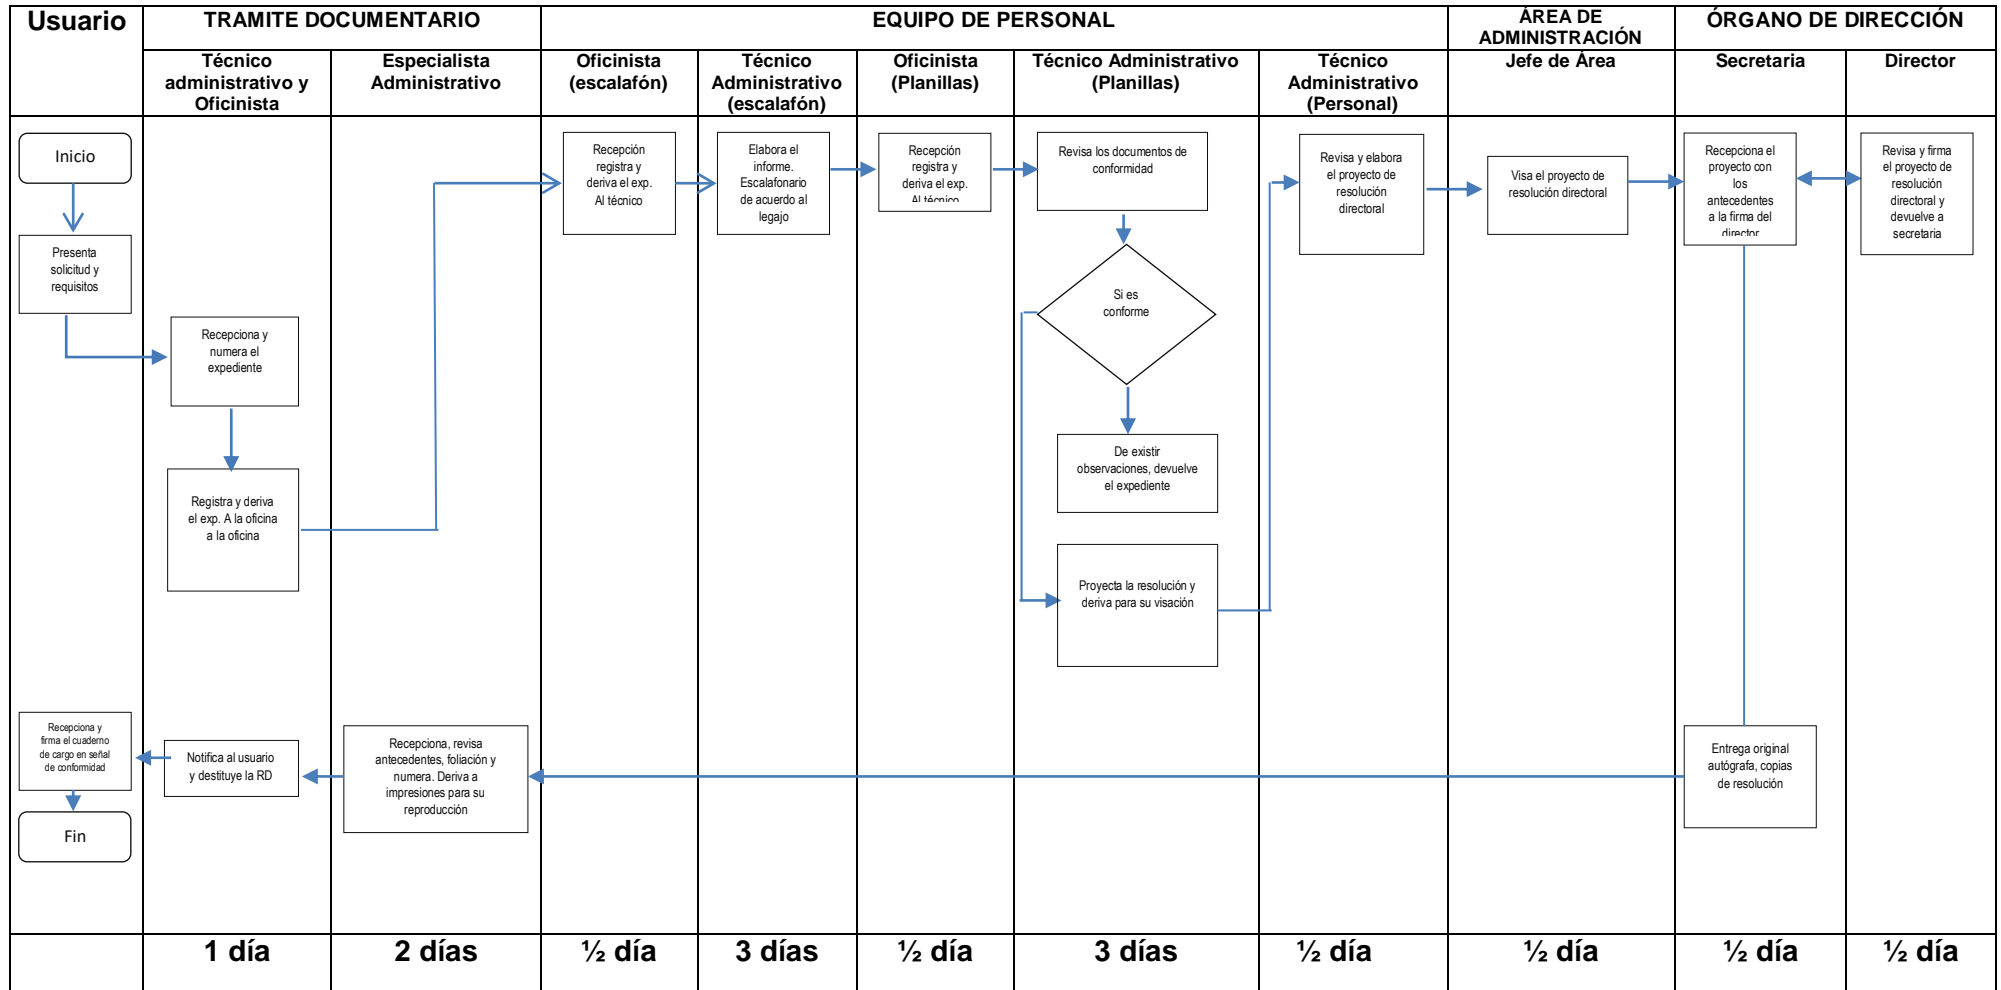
| Usuario | TRAMITE DOCUMENTARIO | | EQUIPO DE PERSONAL | | | | | ÁREA DE ADMINISTRACIÓN | ÓRGANO DE DIRECCIÓN | |
|---|---|---|---|---|---|---|---|---|---|---|
| | Técnico administrativo y Oficinista | Especialista Administrativo | Oficinista (escalafón) | Técnico Administrativo (escalafón) | Oficinista (Planillas) | Técnico Administrativo (Planillas) | Técnico Administrativo (Personal) | Jefe de Área | Secretaria | Director |
| | 1 día | 2 días | ½ día | 3 días | ½ día | 3 días | ½ día | ½ día | ½ día | ½ día |

Inicio

Presenta solicitud y requisitos

Recepciona y numera el expediente

Registra y deriva el exp. A la oficina a la oficina

Recepción registra y deriva el exp. Al técnico

Elabora el informe. Escalafonario de acuerdo al legajo

Recepción registra y deriva el exp. Al técnico

Revisa los documentos de conformidad

Si es conforme

De existir observaciones, devuelve el expediente

Proyecta la resolución y deriva para su visación

Revisa y elabora el proyecto de resolución directoral

Visa el proyecto de resolución directoral

Recepciona el proyecto con los antecedentes a la firma del director

Revisa y firma el proyecto de resolución directoral y devuelve a secretaria

Entrega original autógrafa, copias de resolución

Recepciona, revisa antecedentes, foliación y numera. Deriva a impresiones para su reproducción

Notifica al usuario y destituye la RD

Recepciona y firma el cuaderno de cargo en señal de conformidad

Fin